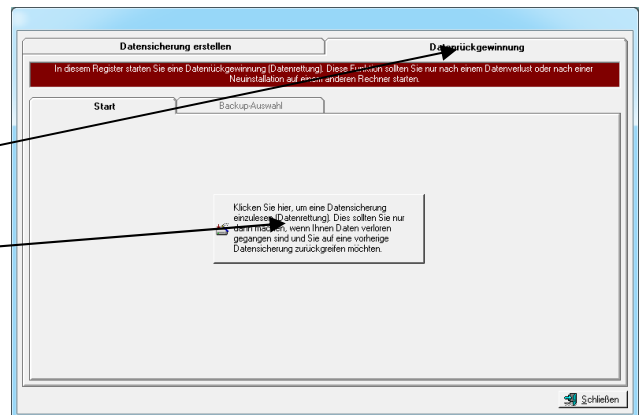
Datensicherung erstellen

Dat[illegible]rückgewinnung

In diesem Register starten Sie eine Datenrückgewinnung (Datenrettung). Diese Fun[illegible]ion sollten Sie nur nach einem Datenverlust oder nach einer Neuinstallation auf ein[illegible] anderen Rechner starten.

Start

Backup-Auswahl

Klicken Sie hier, um eine Datensicherung einzules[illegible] (Datenrettung). Dies sollten Sie nur dann ma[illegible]en, wenn Ihnen Daten verloren gegangen sind und Sie auf eine vorherige Datensicherung zurückgreifen möchten.

Schließen